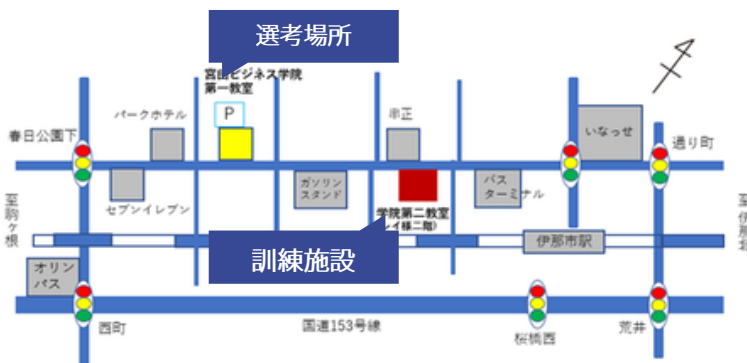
選考場所

宮田ビジネス学院
第一教室

P

パークホテル

串正

いなっせ

春日公園下

通り町

至駒ヶ根

セブンイレブン

ガソリンスタンド

学院第二教室
(イ様二階)

バスターミナル

至伊那

伊那市駅

訓練施設

オリンパス

西町

国道153号線

桜橋西

荒井